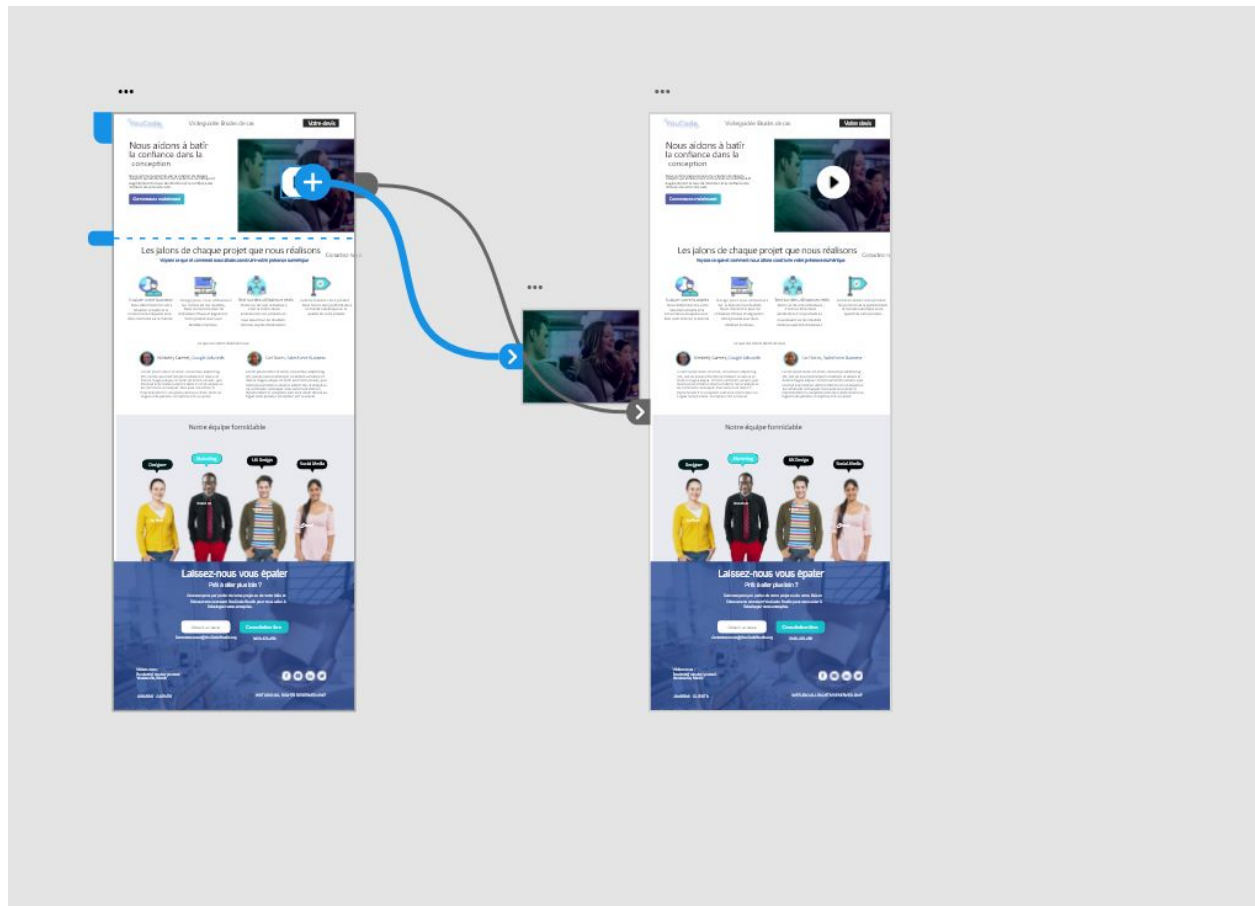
...

YouCode

Vidéo guide Études de cas

Votre devis

Nous aidons à bâtir la confiance dans la conception

Commencez maintenant

Les jalons de chaque projet que nous réalisons

Voyez ce qui et comment nous allons construire votre présence numérique

Notre équipe formidable

Designer

Marketing

UX Design

Social Media

Laissez-nous vous épater

Prêt à aller plus loin ?

Consultation libre

...

...

YouCode

Vidéo guide Études de cas

Votre devis

Nous aidons à bâtir la confiance dans la conception

Commencez maintenant

Les jalons de chaque projet que nous réalisons

Voyez ce qui et comment nous allons construire votre présence numérique

Notre équipe formidable

Designer

Marketing

UX Design

Social Media

Laissez-nous vous épater

Prêt à aller plus loin ?

Consultation libre